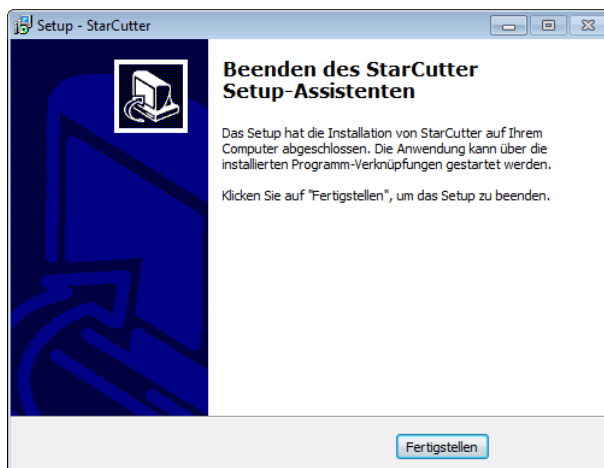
Setup - StarCutter

Beenden des StarCutter Setup-Assistenten

Das Setup hat die Installation von StarCutter auf Ihrem Computer abgeschlossen. Die Anwendung kann über die installierten Programm-Verknüpfungen gestartet werden.

Klicken Sie auf "Fertigstellen", um das Setup zu beenden.

Fertigstellen